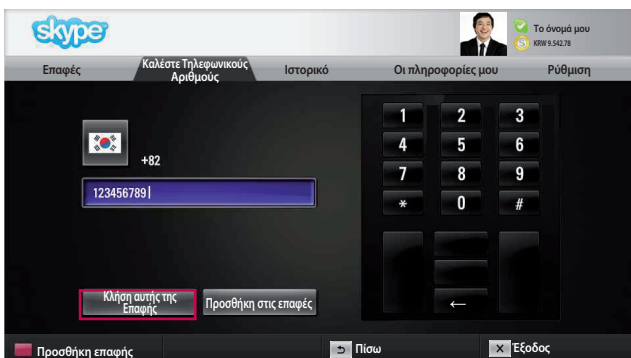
skype

Το όνομά μου
KRW 9.542.78

Επαφές
Καλέστε Τηλεφωνικούς Αριθμούς
Ιστορικό
Οι πληροφορίες μου
Ρύθμιση

+82

123456789

1 2 3
4 5 6
7 8 9
* 0 #

←

Κλήση αυτής της Επαφής
Προσθήκη στις επαφές

Προσθήκη επαφής
Πίσω
Έξοδος